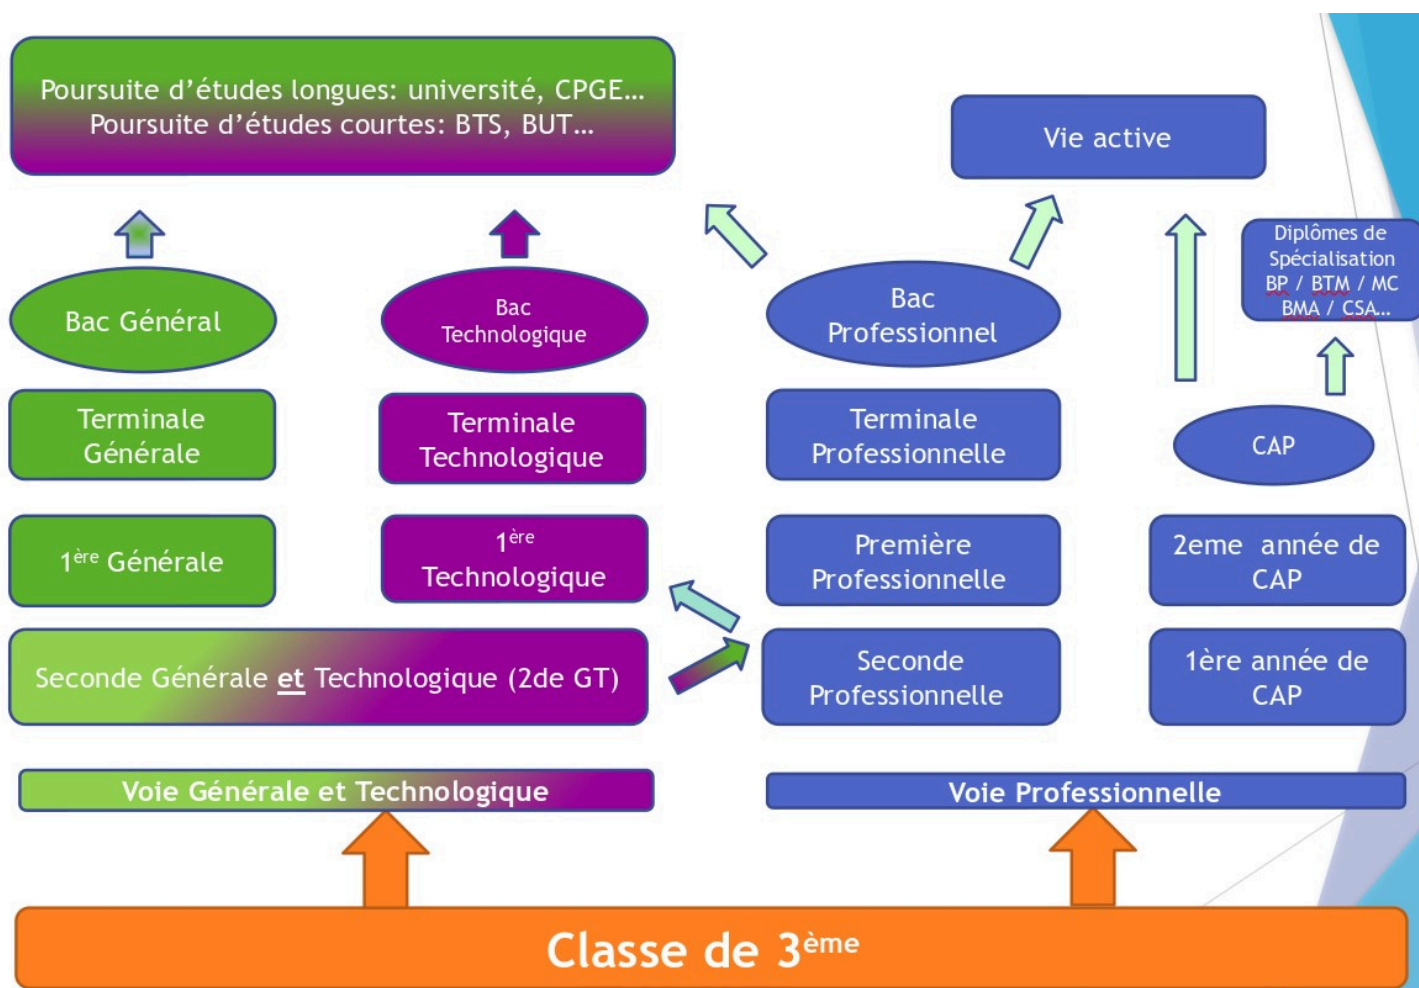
Poursuite d'études longues: université, CPGE…
Poursuite d'études courtes: BTS, BUT…

Vie active

Diplômes de Spécialisation BP / BTM / MC BMA / CSA…

Bac Général

Bac Technologique

Bac Professionnel

Terminale Générale

Terminale Technologique

Terminale Professionnelle

CAP

$1^{ère}$ Générale

$1^{ère}$ Technologique

Première Professionnelle

2eme année de CAP

Seconde Générale et Technologique (2de GT)

Seconde Professionnelle

1ère année de CAP

Voie Générale et Technologique

Voie Professionnelle

Classe de $3^{ème}$